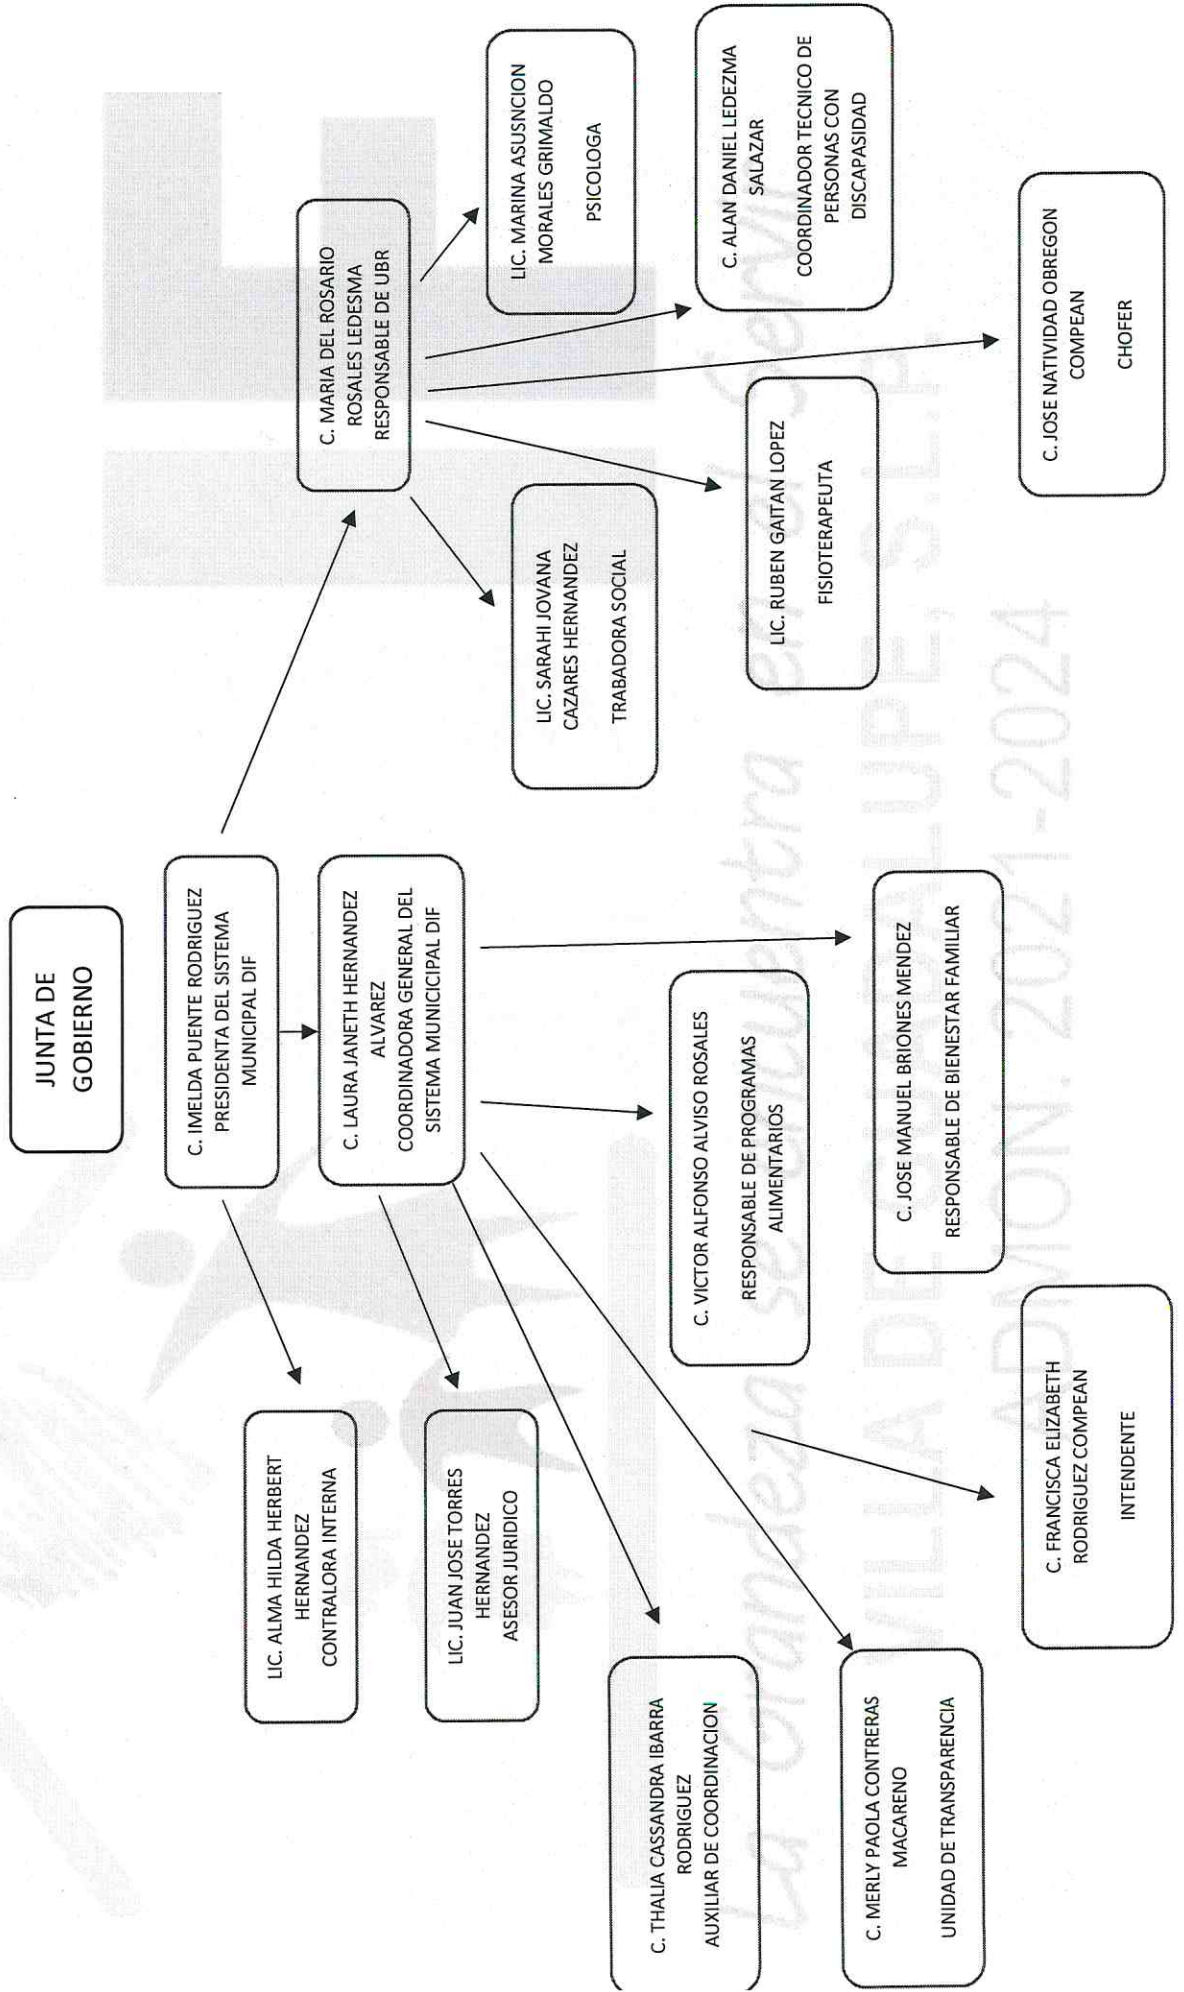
JUNTA DE GOBIERNO

C. IMELDA PUENTE RODRIGUEZ
PRESIDENTA DEL SISTEMA MUNICIPAL DIF

C. LAURA JANETH HERNANDEZ ALVAREZ
COORDINADORA GENERAL DEL SISTEMA MUNICIPAL DIF

C. MARIA DEL ROSARIO ROSALES LEDESMA
RESPONSABLE DE UBR

LIC. MARINA ASUSNCION MORALES GRIMALDO
PSICOLOGA

C. ALAN DANIEL LEDEZMA SALAZAR
COORDINADOR TECNICO DE PERSONAS CON DISCAPASIDAD

C. JOSE NATIVIDAD OBREGON COMPEAN
CHOFER

LIC. RUBEN GAITAN LOPEZ
FISIOTERAPEUTA

LIC. SARAHI JOVANA CAZARES HERNANDEZ
TRABADORA SOCIAL

C. JOSE MANUEL BRIONES MENDEZ
RESPONSABLE DE BIENESTAR FAMILIAR

C. VICTOR ALFONSO ALVISO ROSALES
RESPONSABLE DE PROGRAMAS ALIMENTARIOS

C. FRANCISCA ELIZABETH RODRIGUEZ COMPEAN
INTENDENTE

LIC. ALMA HILDA HERBERT HERNANDEZ
CONTRALORA INTERNA

LIC. JUAN JOSE TORRES HERNANDEZ
ASESOR JURIDICO

C. THALIA CASSANDRA IBARRA RODRIGUEZ
AUXILIAR DE COORDINACION

C. MERLY PAOLA CONTRERAS MACAREÑO
UNIDAD DE TRANSPARENCIA

La grandeza está en ser sencillo
VILLA DE GUADALUPE, S.L.P.
ADMON. 2021-2024